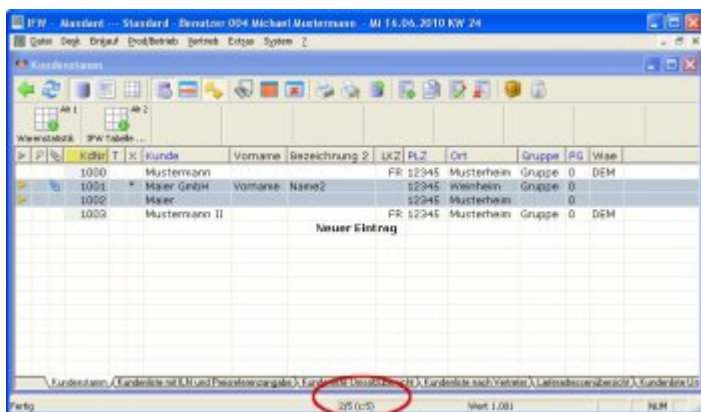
IFW - Mandant --- Standard - Benutzer 004 Michael Mustermann - Mi 16.06.2010 KW 24

Datei Depi Einkauf Prod/Betrieb Vertrieb Extras System ?

Kundenstamm

Alt 1 Alt 2

Warenstatistik IFW Tabelle ...

| | | | KdNr | T | X | Kunde | Vorname | Bezeichnung 2 | LKZ | PLZ | Ort | Gruppe | PG | Wae |
|---|---|---|---|---|---|---|---|---|---|---|---|---|---|---|
| | | | 1000 | | | Mustermann | | | FR | 12345 | Musterheim | Gruppe | 0 | DEM |
| | | | 1001 | | * | Maier GmbH | Vorname | Name2 | | 12345 | Weinheim | Gruppe | 0 | |
| | | | 1002 | | | Maier | | | | 12345 | Musterheim | | 0 | |
| | | | 1003 | | | Mustermann II | | | FR | 12345 | Musterheim | Gruppe | 0 | DEM |

Neuer Eintrag

Kundenstamm / Kundenliste mit LN und Preisreferenzangabe / Kund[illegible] Umsatzübersicht / Kundenliste nach Vertreter / Lieferadressenübersicht / Kundenliste Um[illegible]

Fertig 2/5 (c:5) Wert 1.081 NUM